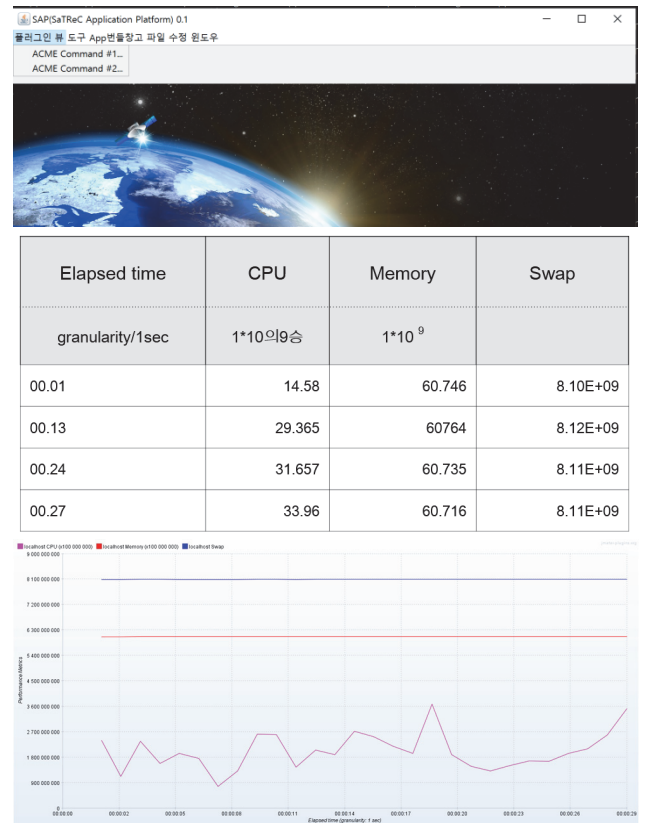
SAP(SaTReC Application Platform) 0.1

플러그인 뷰 도구 App번들창고 파일 수정 윈도우

ACME Command #1...
ACME Command #2...

| Elapsed time | CPU | Memory | Swap |
|---|---|---|---|
| granularity/1sec | 1*10의9승 | 1*10 $^9$ | |
| 00.01 | 14.58 | 60.746 | 8.10E+09 |
| 00.13 | 29.365 | 60764 | 8.12E+09 |
| 00.24 | 31.657 | 60.735 | 8.11E+09 |
| 00.27 | 33.96 | 60.716 | 8.11E+09 |

localhost CPU (x100 000 000) localhost Memory (x100 000 000) localhost Swap

9 000 000 000
8 100 000 000
7 200 000 000
6 300 000 000
5 400 000 000
4 500 000 000
3 600 000 000
2 700 000 000
1 800 000 000
900 000 000
0

Performance Metrics

00:00:00 00:00:02 00:00:05 00:00:08 00:00:11 00:00:14 00:00:17 00:00:20 00:00:23 00:00:26 00:00:29

Elapsed time (granularity: 1 sec)